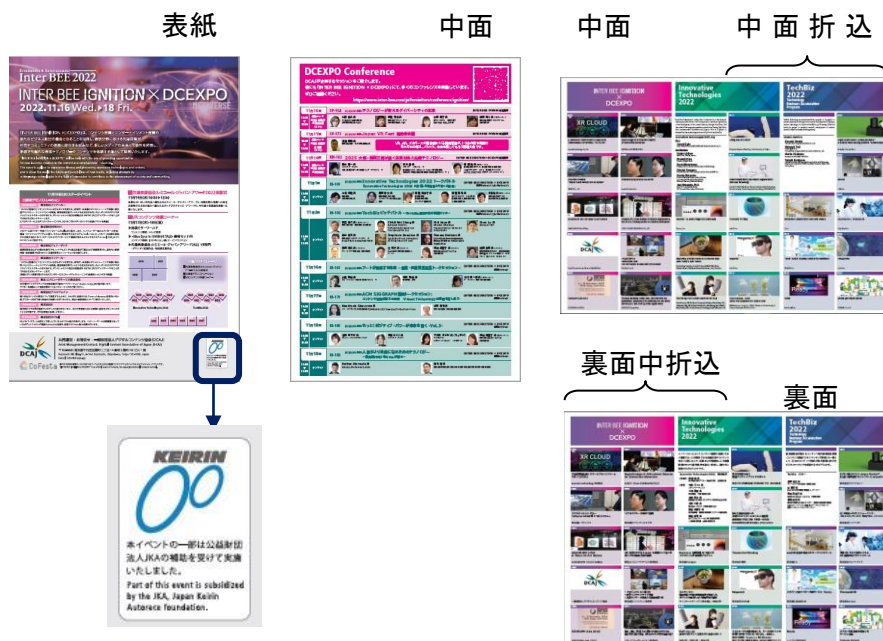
表紙

中面

中面

中面折込

Inter BEE 2022

INTER BEE IGNITION × DCEXPO

2022.11.16 Wed.▸18 Fri.

DCAJ

CoFesta

DCEXPO Conference

INTER BEE IGNITION × DCEXPO

XR CLOUD

Innovative Technologies 2022

TechBiz 2022

DCAJ

KEIRIN

本イベントの一部は公益財団法人JKAの補助を受けて実施いたしました。

Part of this event is subsidized by the JKA, Japan Keirin Autorace foundation.

裏面中折込

裏面

INTER BEE IGNITION × DCEXPO

XR CLOUD

Innovative Technologies 2022

TechBiz 2022

DCAJ